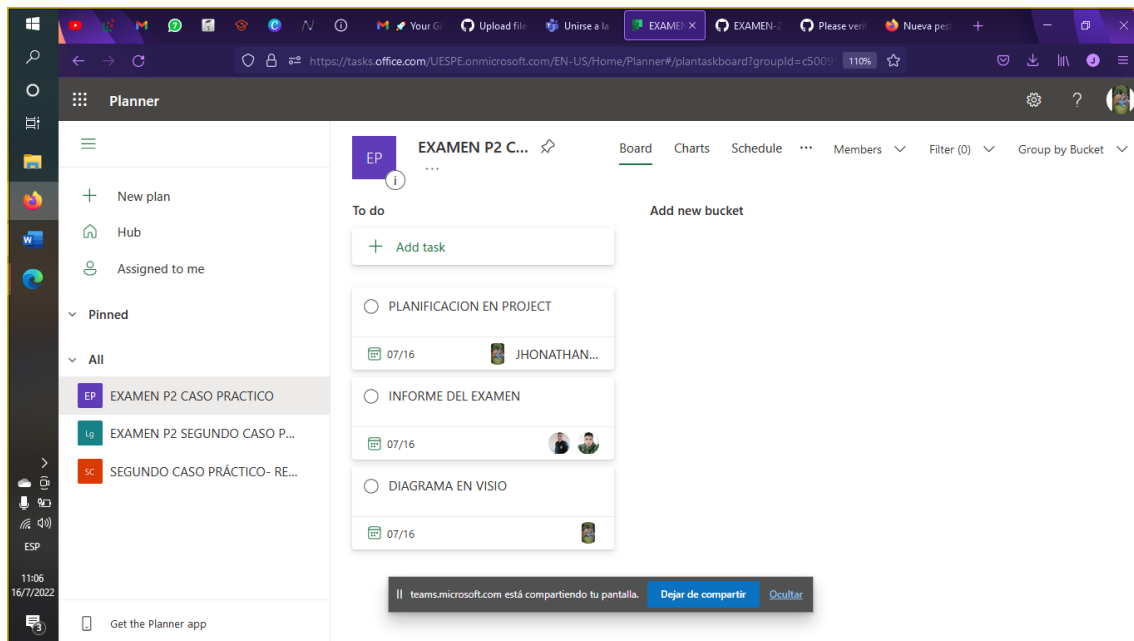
Your G | Upload file | Unirse a la | EXAMEN | EXAMEN-2 | Please veri | Nueva pes

https://tasks.office.com/UESPE.onmicrosoft.com/EN-US/Home/Planner#/plantaskboard?groupId=c5009

110%

Planner

New plan
Hub
Assigned to me

Pinned

All

EP EXAMEN P2 CASO PRACTICO
Lg EXAMEN P2 SEGUNDO CASO P...
SC SEGUNDO CASO PRÁCTICO- RE...

Get the Planner app

EP
EXAMEN P2 C...
Board Charts Schedule ··· Members Filter (0) Group by Bucket

To do
Add task

PLANIFICACION EN PROJECT
07/16 JHONATHAN...

INFORME DEL EXAMEN
07/16

DIAGRAMA EN VISIO
07/16

Add new bucket

teams.microsoft.com está compartiendo tu pantalla. Dejar de compartir Ocultar

ESP
11:06
16/7/2022
3